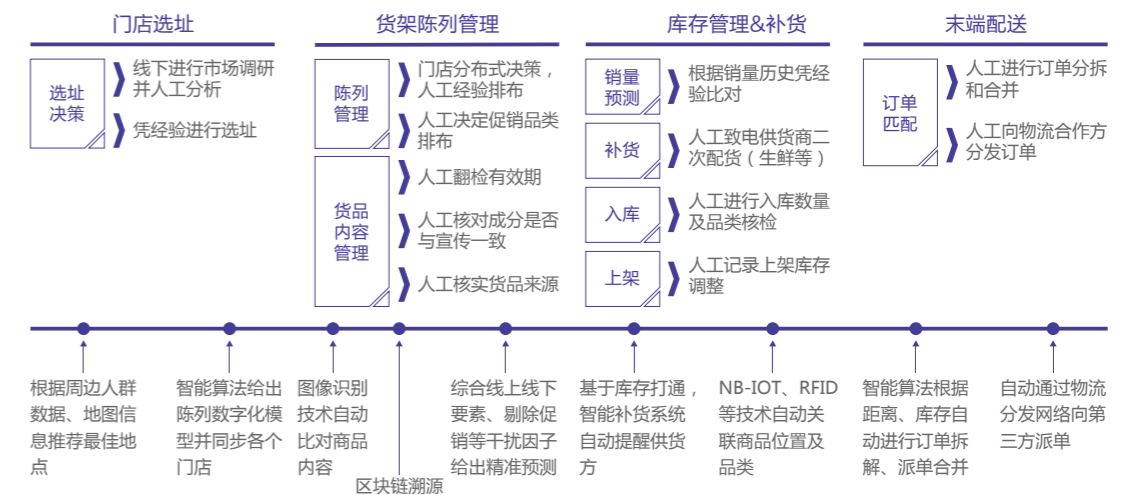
门店选址

选址决策

线下进行市场调研并人工分析

凭经验进行选址

货架陈列管理

陈列管理

门店分布式决策，人工经验排布

人工决定促销品类排布

货品内容管理

人工翻检有效期

人工核对成分是否与宣传一致

人工核实货品来源

库存管理&补货

销量预测

根据销量历史凭经验比对

补货

人工致电供货商二次配货（生鲜等）

入库

人工进行入库数量及品类核检

上架

人工记录上架库存调整

末端配送

订单匹配

人工进行订单分拆和合并

人工向物流合作方分发订单

根据周边人群数据、地图信息推荐最佳地点

智能算法给出陈列数字化模型并同步各个门店

图像识别技术自动比对商品内容

区块链溯源

综合线上线下要素、剔除促销等干扰因子给出精准预测

基于库存打通，智能补货系统自动提醒供货方

NB-IOT、RFID等技术自动关联商品位置及品类

智能算法根据距离、库存自动进行订单拆解、派单合并

自动通过物流分发网络向第三方派单